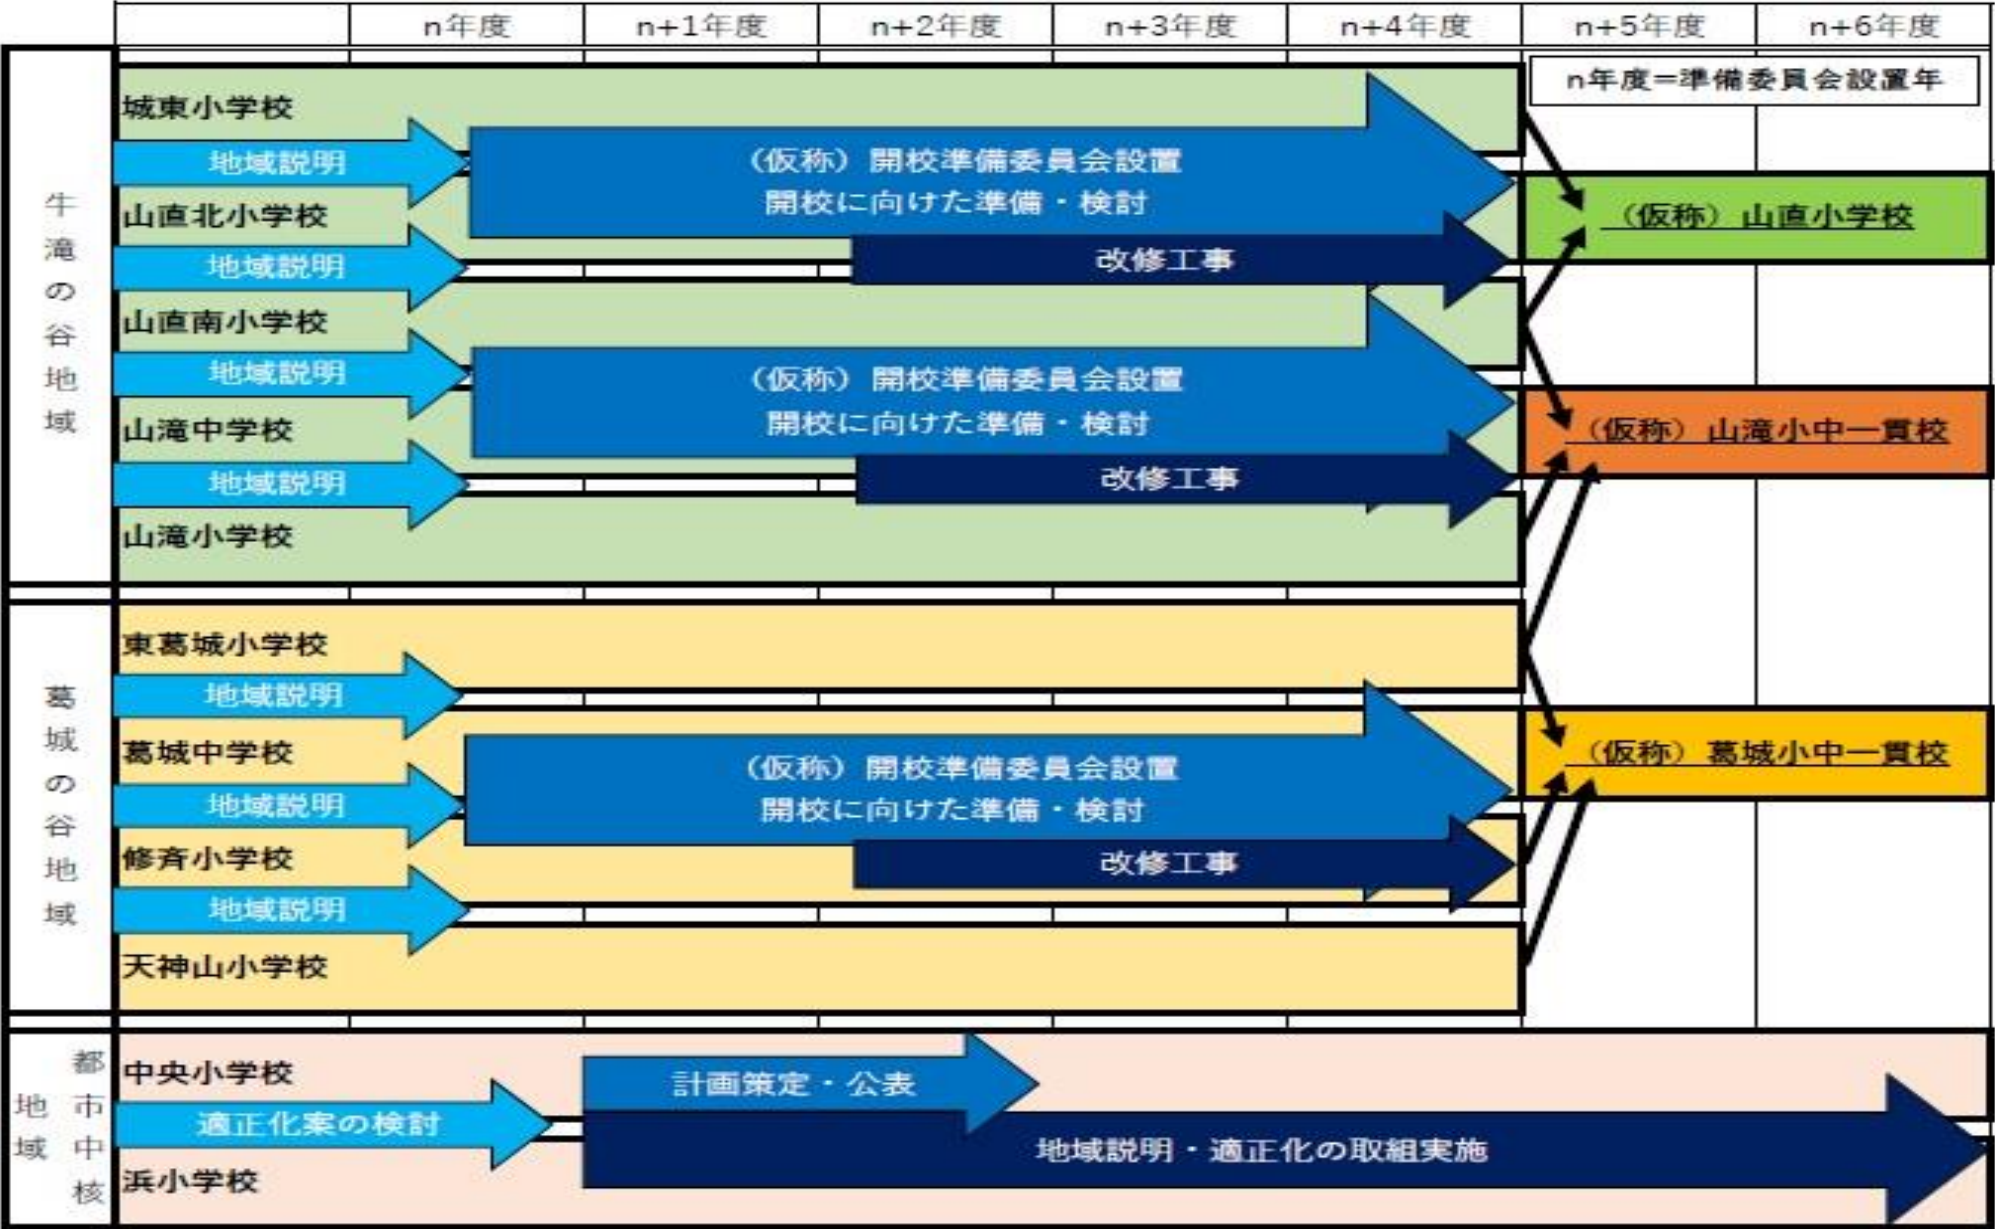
| | n年度 | n+1年度 | n+2年度 | n+3年度 | n+4年度 | n+5年度 | n+6年度 |
|---|---|---|---|---|---|---|---|

n年度=準備委員会設置年

牛滝の谷地域

城東小学校
地域説明
山直北小学校
地域説明
山直南小学校
地域説明
山滝中学校
地域説明
山滝小学校

（仮称）開校準備委員会設置
開校に向けた準備・検討
改修工事

（仮称）山直小学校

（仮称）開校準備委員会設置
開校に向けた準備・検討
改修工事

（仮称）山滝小中一貫校

葛城の谷地域

東葛城小学校
地域説明
葛城中学校
地域説明
修斉小学校
地域説明
天神山小学校

（仮称）開校準備委員会設置
開校に向けた準備・検討
改修工事

（仮称）葛城小中一貫校

都市中核地域

中央小学校
適正化案の検討
浜小学校

計画策定・公表
地域説明・適正化の取組実施